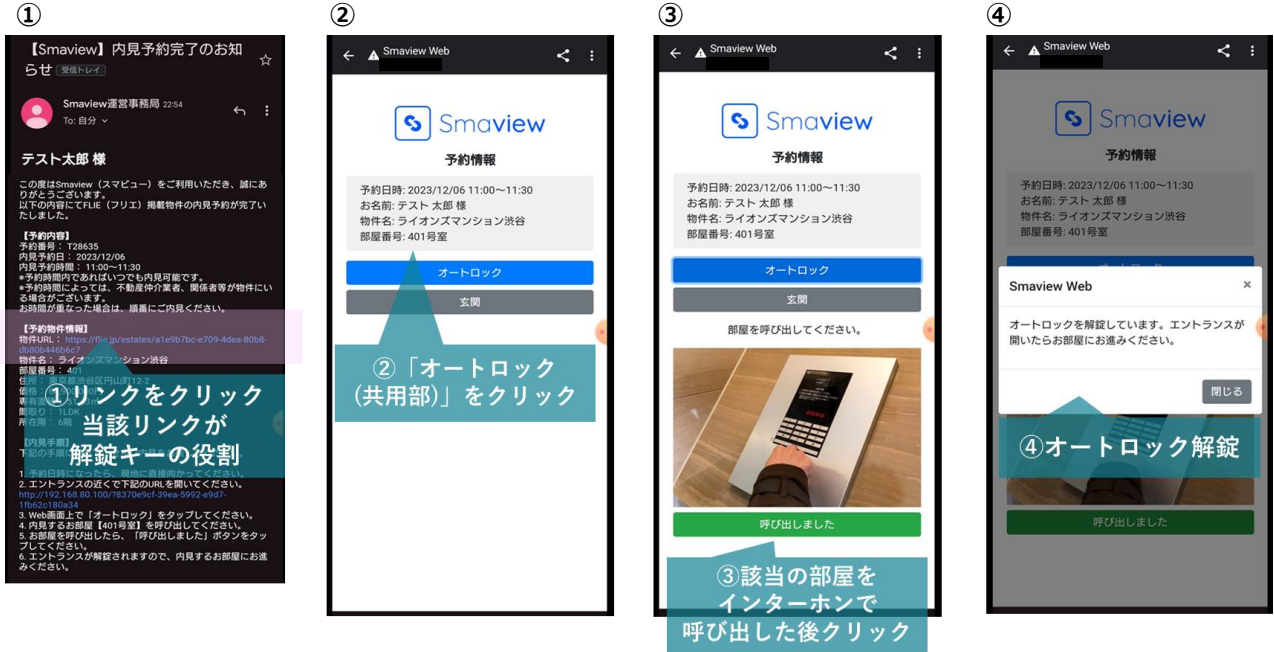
①

【Smaview】内見予約完了のお知らせ 受信トレイ

Smaview運営事務局 22:54
To: 自分

テスト太郎 様

この度はSmaview（スマビュー）をご利用いただき、誠にありがとうございます。
以下の内容にてFLIE（フリエ）掲載物件の内見予約が完了いたしました。

【予約内容】
予約番号：T28635
内見予約日：2023/12/06
内見予約時間：11:00～11:30
※予約時間内であればいつでも内見可能です。
※予約時間によっては、不動産仲介業者、関係者等が物件にいる場合がございます。
お時間が重なった場合は、順番にご内見ください。

【予約物件情報】
物件URL：https://flie.jp/estates/a1e9b7bc-e709-4dea-80b8-db80b446b6c7
物件名：ライオンズマンション渋谷
部屋番号：401
住所：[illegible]
価格：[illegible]
専有面積：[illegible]
間取り：1LDK
所在階：6階

【内見手順】
下記の手順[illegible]

1. 予約日時になったら、現地に直接向かってください。
2. エントランスの近くで下記のURLを開いてください。
http://192.168.80.100/78370e9cf-39ea-5992-e9d7-1fb62c180a34
3. Web画面上で「オートロック」をタップしてください。
4. 内見するお部屋【401号室】を呼び出してください。
5. お部屋を呼び出したら、「呼び出しました」ボタンをタップしてください。
6. エントランスが解錠されますので、内見するお部屋にお進みください。

①リンクをクリック
当該リンクが
解錠キーの役割

②

Smaview Web

Smaview

予約情報

予約日時: 2023/12/06 11:00～11:30
お名前: テスト 太郎 様
物件名: ライオンズマンション渋谷
部屋番号: 401号室

オートロック

玄関

②「オートロック
(共用部)」をクリック

③

Smaview Web

Smaview

予約情報

予約日時: 2023/12/06 11:00～11:30
お名前: テスト 太郎 様
物件名: ライオンズマンション渋谷
部屋番号: 401号室

オートロック

玄関

部屋を呼び出してください。

呼び出しました

③該当の部屋を
インターホンで
呼び出した後クリック

④

Smaview Web

Smaview

予約情報

予約日時: 2023/12/06 11:00～11:30
お名前: テスト 太郎 様
物件名: ライオンズマンション渋谷
部屋番号: 401号室

Smaview Web ×

オートロックを解錠しています。エントランスが開いたらお部屋にお進みください。

閉じる

④オートロック解錠

呼び出しました